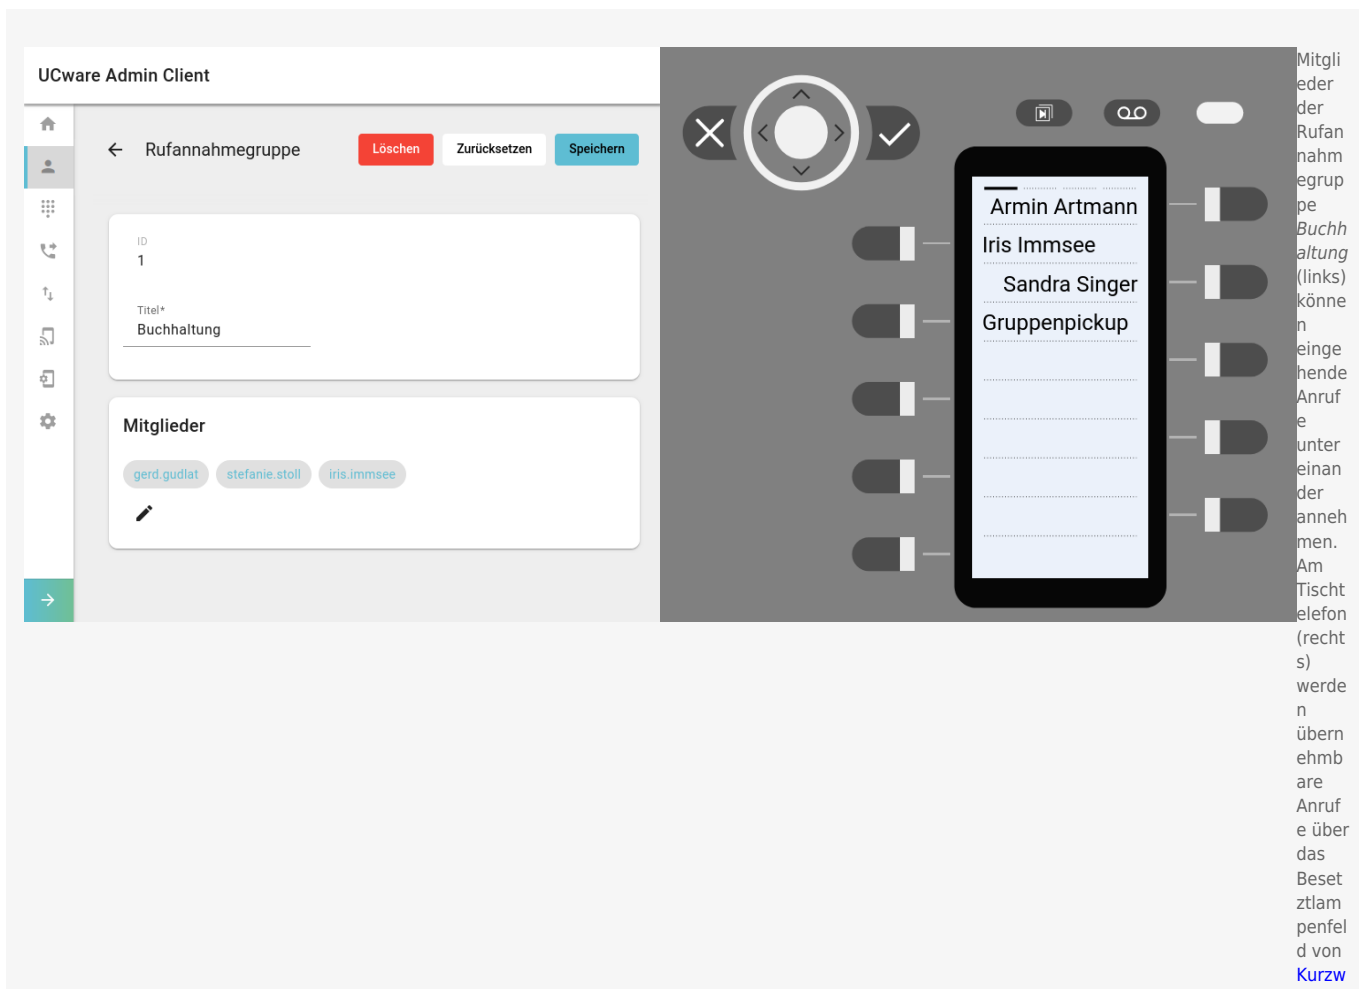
UCware Admin Client

Rufannahmegruppe

Löschen Zurücksetzen Speichern

ID
1

Titel*
Buchhaltung

Mitglieder

gerd.gudlat stefanie.stoll iris.immsee

Armin Artmann
Iris Immsee
Sandra Singer
Gruppenpickup

Mitglieder der Rufannahmegruppe *Buchhaltung* (links) können eingehende Anrufe untereinander annehmen. Am Tischtelefon (rechts) werden übernehmbare Anrufe über das Besetztlampenfeld von Kurzw